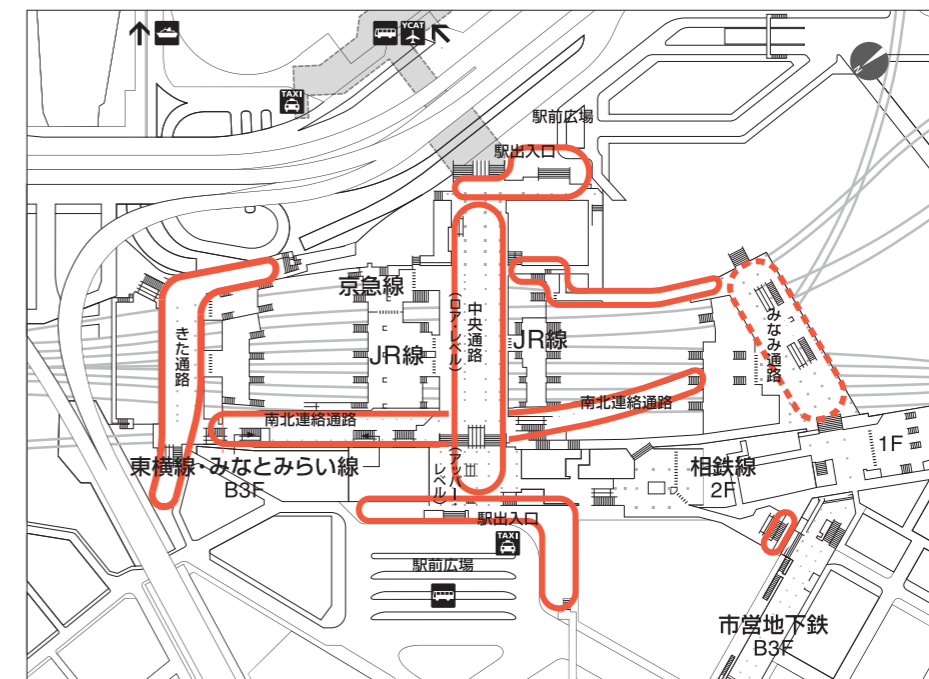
YCAT

TAXI

駅前広場

駅出入口

京急線

JR線

中央通路

(ロアー・レベル)

JR線

みなみ通路

きた通路

南北連絡通路

南北連絡通路

1F

東横線・みなとみらい線
B3F

(アッパー・レベル)

相鉄線
2F

駅出入口

TAXI

駅前広場

市営地下鉄
B3F